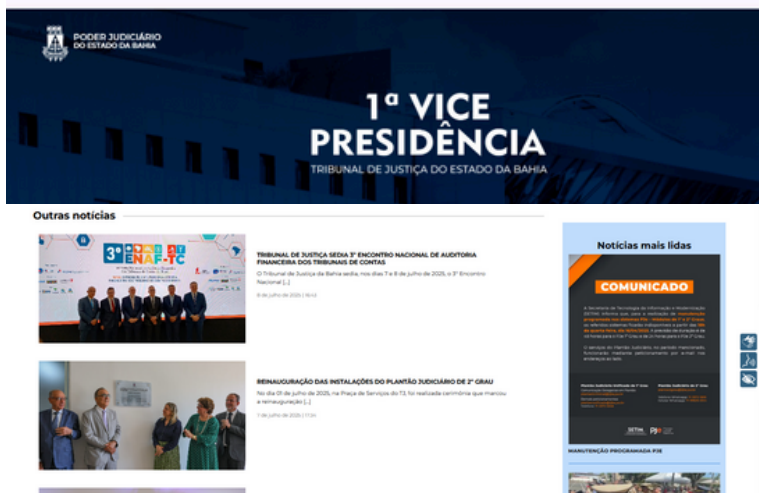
PODER JUDICIÁRIO
DO ESTADO DA BAHIA

1ª VICE PRESIDÊNCIA
TRIBUNAL DE JUSTIÇA DO ESTADO DA BAHIA

Outras notícias

3º ENAF-TC

TRIBUNAL DE JUSTIÇA SEDIA 3º ENCONTRO NACIONAL DE AUDITORIA FINANCEIRA DOS TRIBUNAIS DE CONTAS

O Tribunal de Justiça da Bahia sedia, nos dias 7 e 8 de julho de 2025, o 3º Encontro Nacional [...]

8 de julho de 2025 | 10:12

REINAUGURAÇÃO DAS INSTALAÇÕES DO PLANTÃO JUDICIÁRIO DE 2º GRAU

No dia 01 de julho de 2025, na Praça de Serviços do T3, foi realizada cerimônia que marcou a reinauguração [...]

7 de julho de 2025 | 17:24

Notícias mais lidas

COMUNICADO

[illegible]

SETIM

MANUTENÇÃO PROGRAMADA PJE